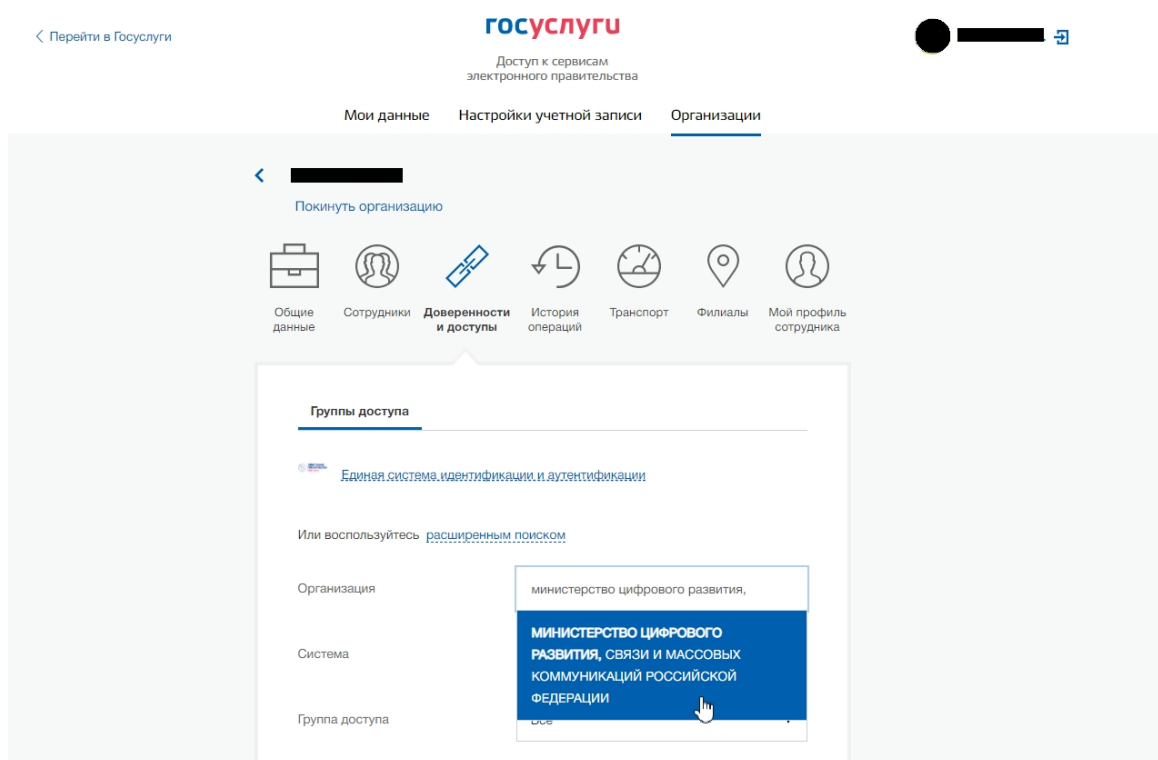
< Перейти в Госуслуги

госуслуги

Доступ к сервисам электронного правительства

Мои данные Настройки учетной записи Организации

Покинуть организацию

Общие данные
Сотрудники
Доверенности и доступы
История операций
Транспорт
Филиалы
Мой профиль сотрудника

Группы доступа

Единая система идентификации и аутентификации

Или воспользуйтесь расширенным поиском

Организация
министерство цифрового развития,

МИНИСТЕРСТВО ЦИФРОВОГО РАЗВИТИЯ, СВЯЗИ И МАССОВЫХ КОММУНИКАЦИЙ РОССИЙСКОЙ ФЕДЕРАЦИИ

Система

Группа доступа
Все